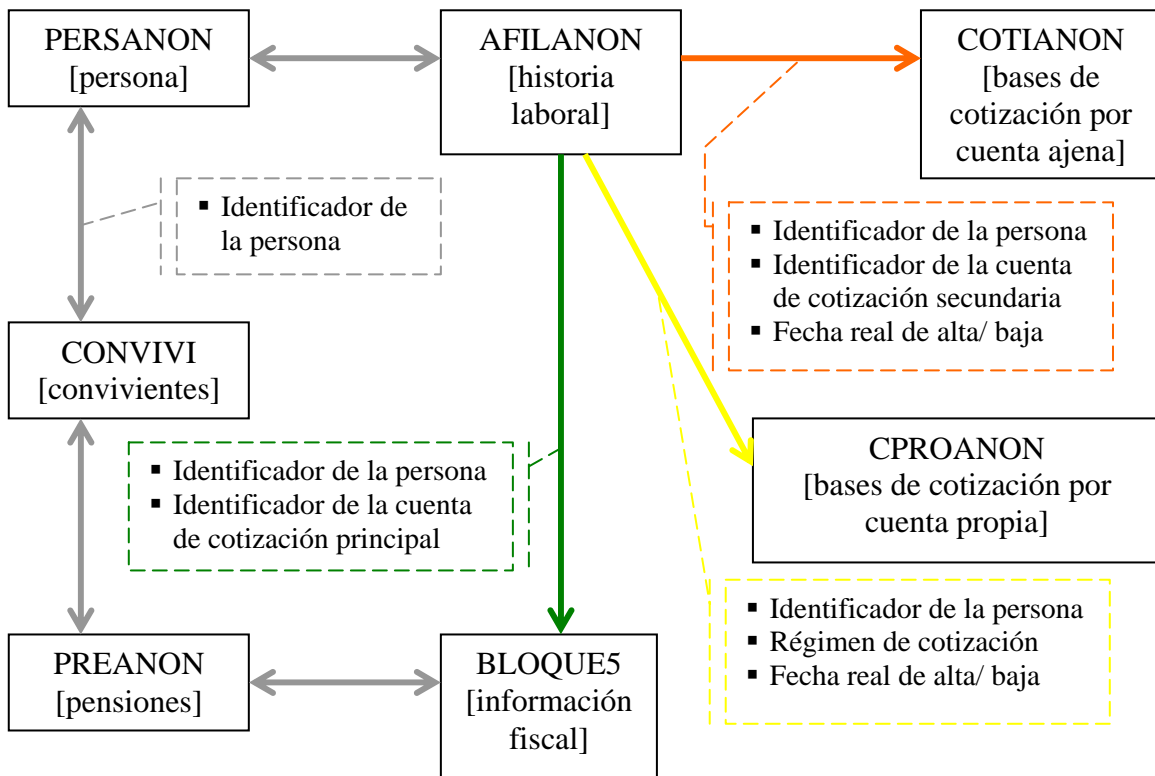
PERSANON
[persona]

AFILANON
[historia laboral]

COTIANON
[bases de cotización por cuenta ajena]

▪ Identificador de la persona

▪ Identificador de la persona
▪ Identificador de la cuenta de cotización secundaria
▪ Fecha real de alta/ baja

CONVIVI
[convivientes]

▪ Identificador de la persona
▪ Identificador de la cuenta de cotización principal

CPROANON
[bases de cotización por cuenta propia]

▪ Identificador de la persona
▪ Régimen de cotización
▪ Fecha real de alta/ baja

PREANON
[pensiones]

BLOQUE5
[información fiscal]